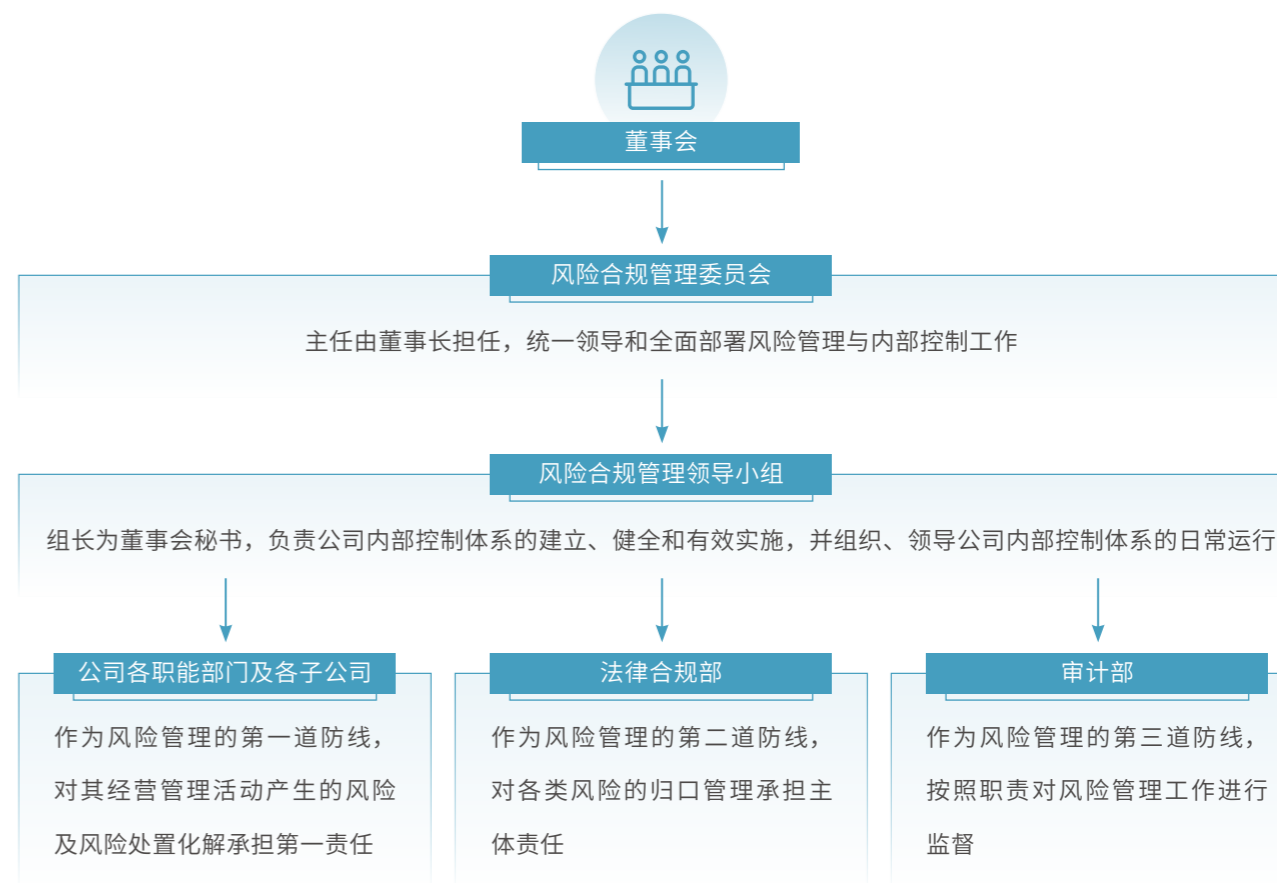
董事会

风险合规管理委员会

主任由董事长担任，统一领导和全面部署风险管理与内部控制工作

风险合规管理领导小组

组长为董事会秘书，负责公司内部控制体系的建立、健全和有效实施，并组织、领导公司内部控制体系的日常运行

公司各职能部门及各子公司

作为风险管理的第一道防线，对其经营管理活动产生的风险及风险处置化解承担第一责任

法律合规部

作为风险管理的第二道防线，对各类风险的归口管理承担主体责任

审计部

作为风险管理的第三道防线，按照职责对风险管理工作进行监督